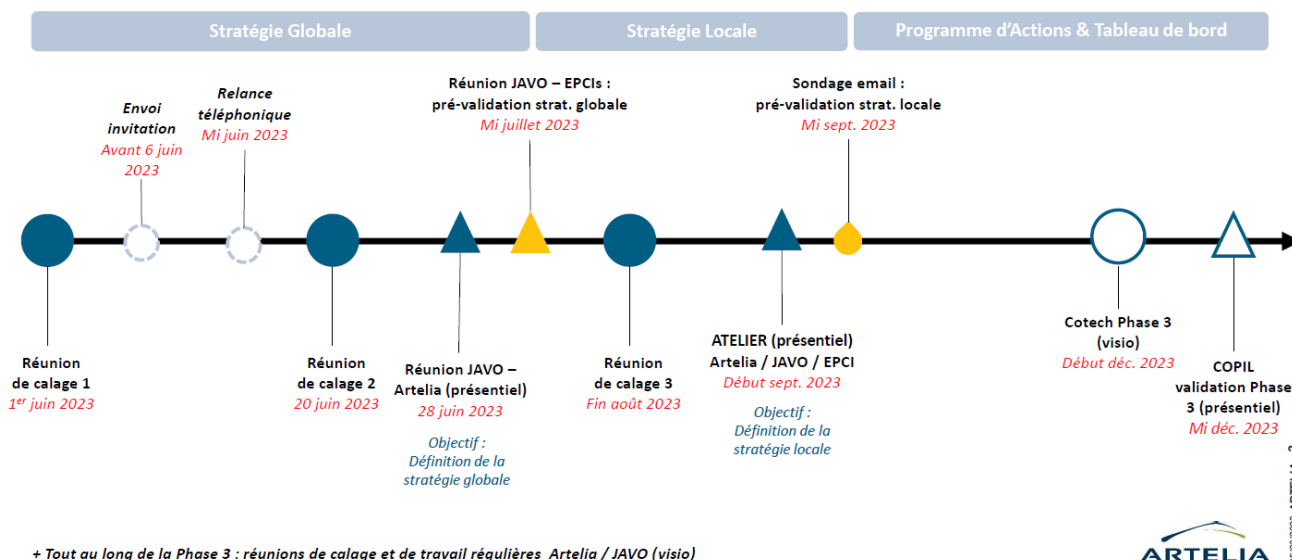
Stratégie Globale

Stratégie Locale

Programme d'Actions & Tableau de bord

Envoi invitation
Avant 6 juin 2023

Relance téléphonique
Mi juin 2023

Réunion JAVO – EPCIs : pré-validation strat. globale
Mi juillet 2023

Sondage email : pré-validation strat. locale
Mi sept. 2023

Réunion de calage 1
1$^{er}$ juin 2023

Réunion de calage 2
20 juin 2023

Réunion JAVO – Artelia (présentiel)
28 juin 2023

Objectif : Définition de la stratégie globale

Réunion de calage 3
Fin août 2023

ATELIER (présentiel)
Artelia / JAVO / EPCI
Début sept. 2023

Objectif : Définition de la stratégie locale

Cotech Phase 3 (visio)
Début déc. 2023

COPIL validation Phase 3 (présentiel)
Mi déc. 2023

+ Tout au long de la Phase 3 : réunions de calage et de travail régulières Artelia / JAVO (visio)

ARTELIA